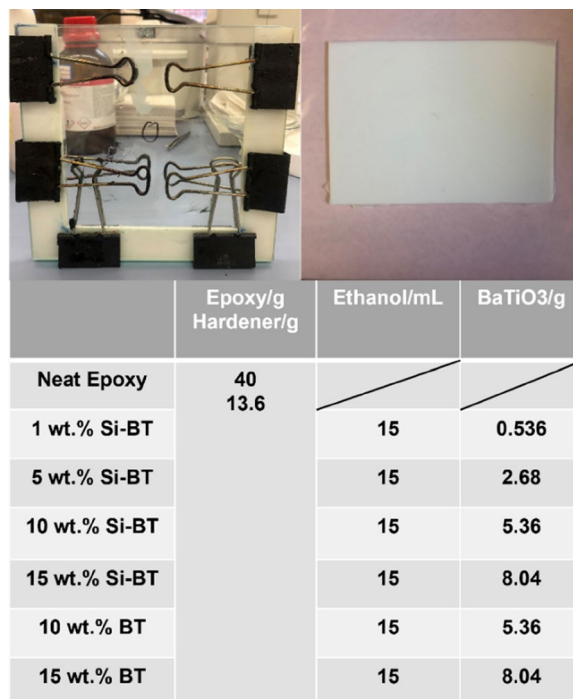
|  | Epoxy/g Hardener/g | Ethanol/mL | BaTiO3/g |
|---|---|---|---|
| Neat Epoxy | 40 13.6 |  |  |
| 1 wt.% Si-BT |  | 15 | 0.536 |
| 5 wt.% Si-BT |  | 15 | 2.68 |
| 10 wt.% Si-BT |  | 15 | 5.36 |
| 15 wt.% Si-BT |  | 15 | 8.04 |
| 10 wt.% BT |  | 15 | 5.36 |
| 15 wt.% BT |  | 15 | 8.04 |